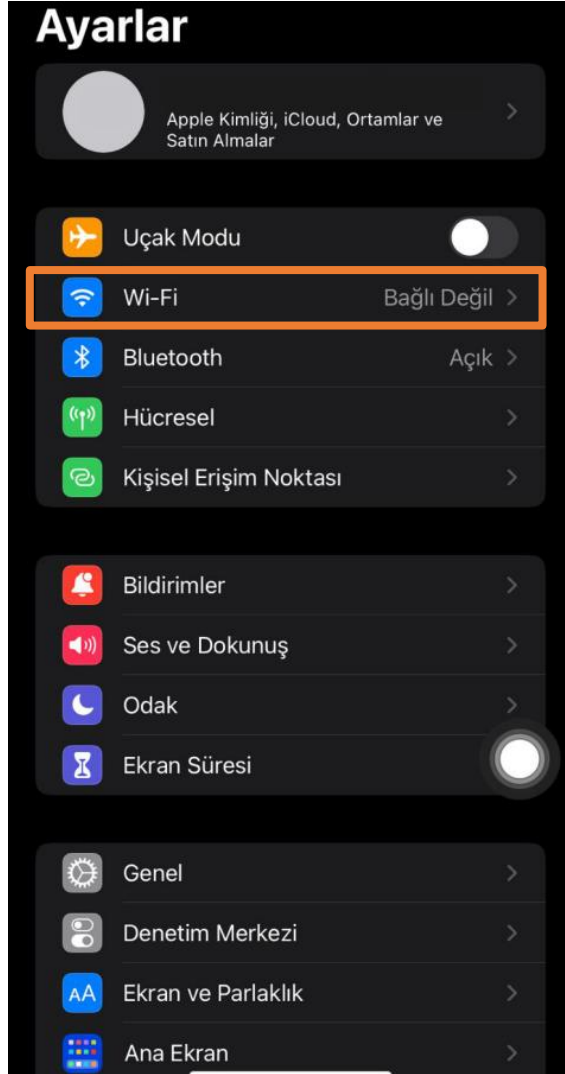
Ayarlar

Apple Kimliği, iCloud, Ortamlar ve Satın Almalar

Uçak Modu

Wi-Fi Bağlı Değil

Bluetooth Açık

Hücresel

Kişisel Erişim Noktası

Bildirimler

Ses ve Dokunuş

Odak

Ekran Süresi

Genel

Denetim Merkezi

AA Ekran ve Parlaklık

Ana Ekran